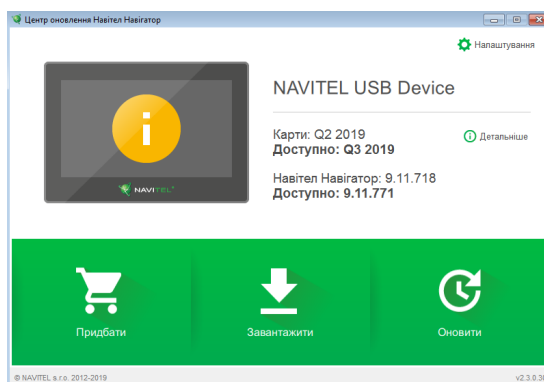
Центр оновлення Навітел Навігатор

Налаштування

NAVITEL

NAVITEL USB Device

Карти: Q2 2019
Доступно: Q3 2019

Детальніше

Навітел Навігатор: 9.11.718
Доступно: 9.11.771

Придбати

Завантажити

Оновити

© NAVITEL s.r.o. 2012-2019

v2.3.0.30